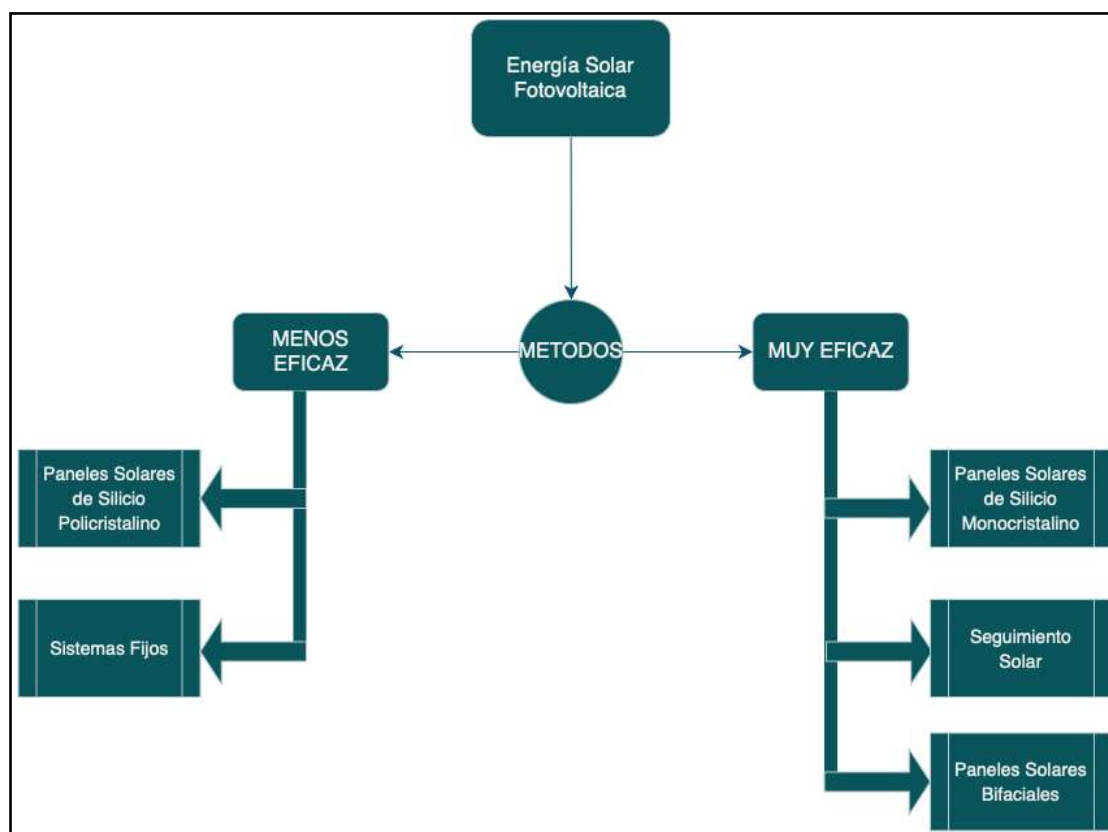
Energía Solar Fotovoltaica

METODOS

MENOS EFICAZ

MUY EFICAZ

Paneles Solares de Silicio Policristalino

Sistemas Fijos

Paneles Solares de Silicio Monocristalino

Seguimiento Solar

Paneles Solares Bifaciales